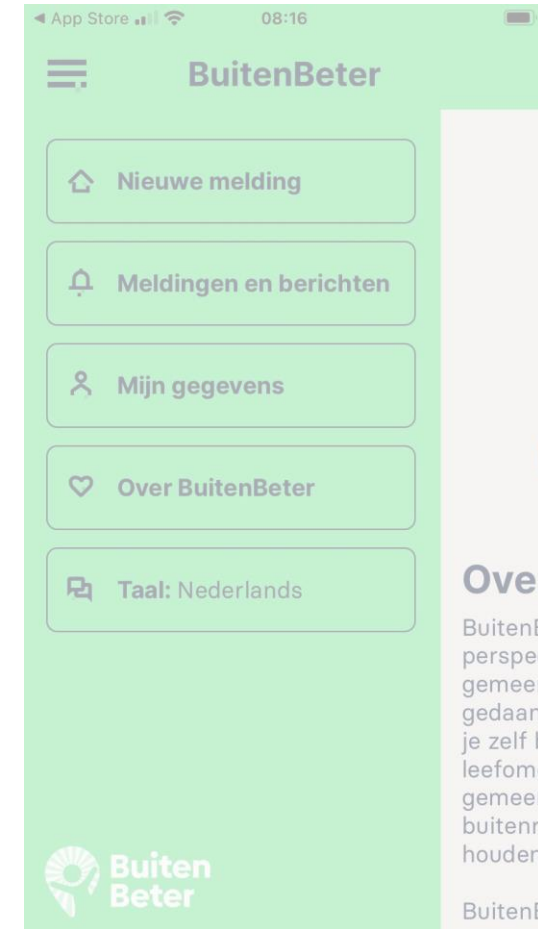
◀ App Store 08:16

BuitenBeter

Nieuwe melding

Meldingen en berichten

Mijn gegevens

Over BuitenBeter

Taal: Nederlands

Buiten Beter

Ove

BuitenB perspe gemeer gedaan je zelf l leefom gemeer buitenr houder

BuitenB